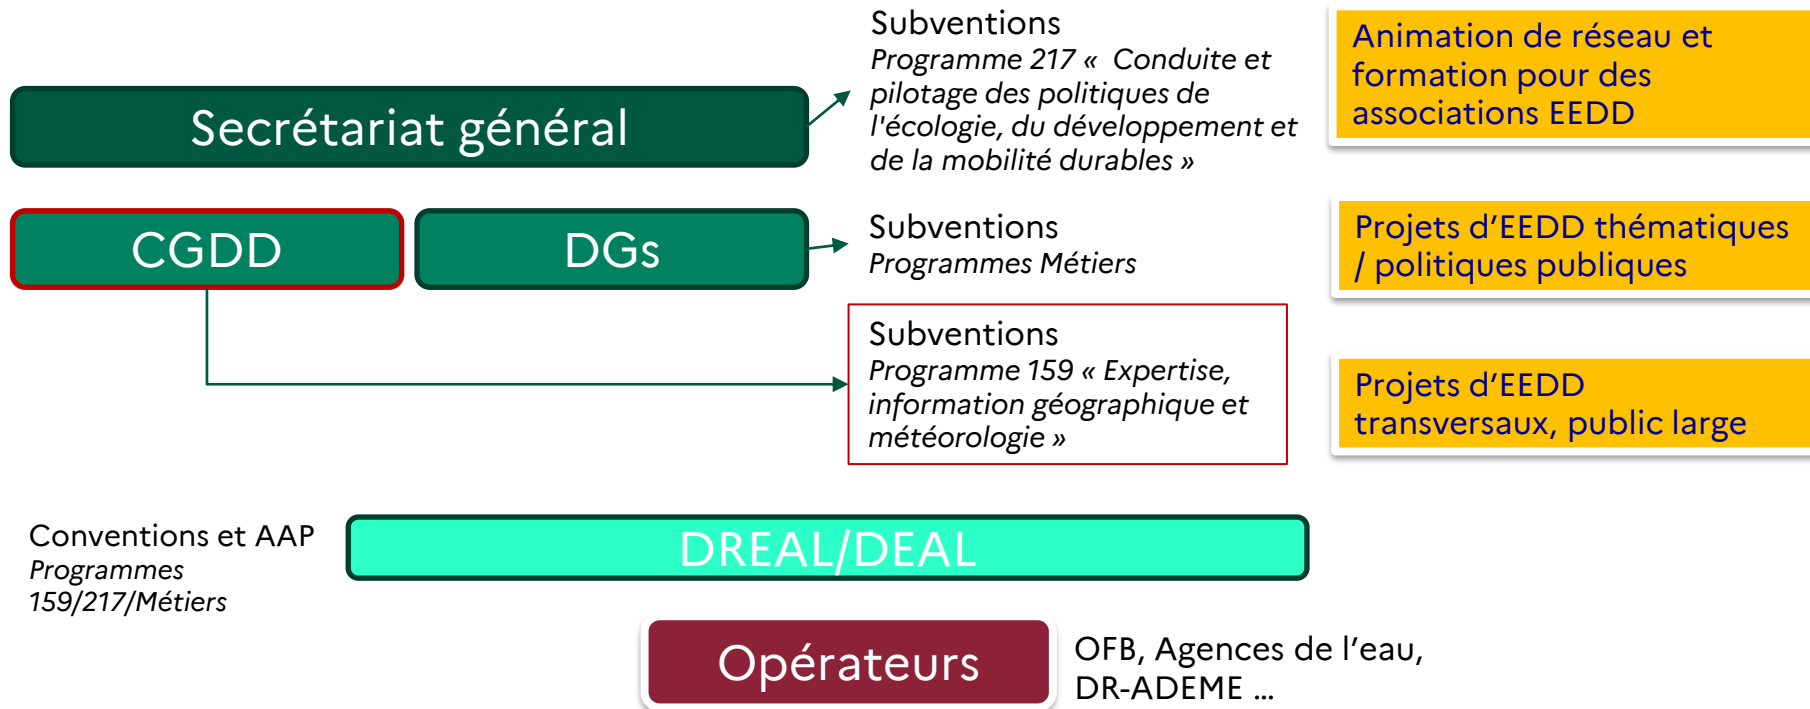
Secrétariat général

Subventions
Programme 217 « Conduite et pilotage des politiques de l'écologie, du développement et de la mobilité durables »

Animation de réseau et formation pour des associations EEDD

CGDD

DGs

Subventions
Programmes Métiers

Projets d’EEDD thématiques / politiques publiques

Subventions
Programme 159 « Expertise, information géographique et météorologie »

Projets d’EEDD transversaux, public large

Conventions et AAP
Programmes 159/217/Métiers

DREAL/DEAL

Opérateurs

OFB, Agences de l’eau, DR-ADEME …